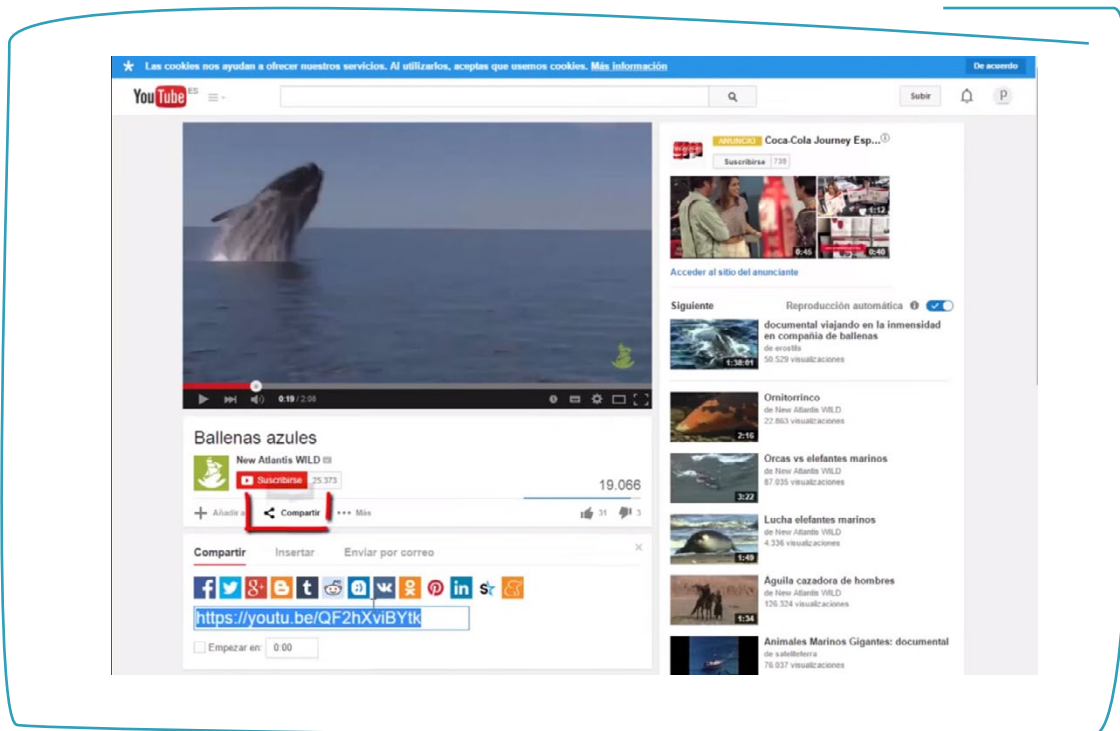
Las cookies nos ayudan a ofrecer nuestros servicios. Al utilizarlos, aceptas que usemos cookies. Más información

De acuerdo

YouTube ES

Subir

P

0:19 / 2:08

Ballenas azules

New Atlantis WILD

Suscribirse 25.373

19.066

Añadir a

Compartir

Más

31

3

Compartir Insertar Enviar por correo

https://youtu.be/QF2hXviBYtk

Empezar en: 0:00

ANUNCIO Coca-Cola Journey Esp...

Suscribirse 739

0:46

1:12

0:40

Acceder al sitio del anunciante

Siguiente

Reproducción automática

documental viajando en la inmensidad en compañía de ballenas
de erostlis
50.529 visualizaciones
1:38:01

Ornitorrinco
de New Atlantis WILD
22.863 visualizaciones
2:16

Orcas vs elefantes marinos
de New Atlantis WILD
87.035 visualizaciones
3:22

Lucha elefantes marinos
de New Atlantis WILD
4.336 visualizaciones
1:49

Águila cazadora de hombres
de New Atlantis WILD
126.324 visualizaciones
1:34

Animales Marinos Gigantes: documental
de satelliteterra
78.037 visualizaciones